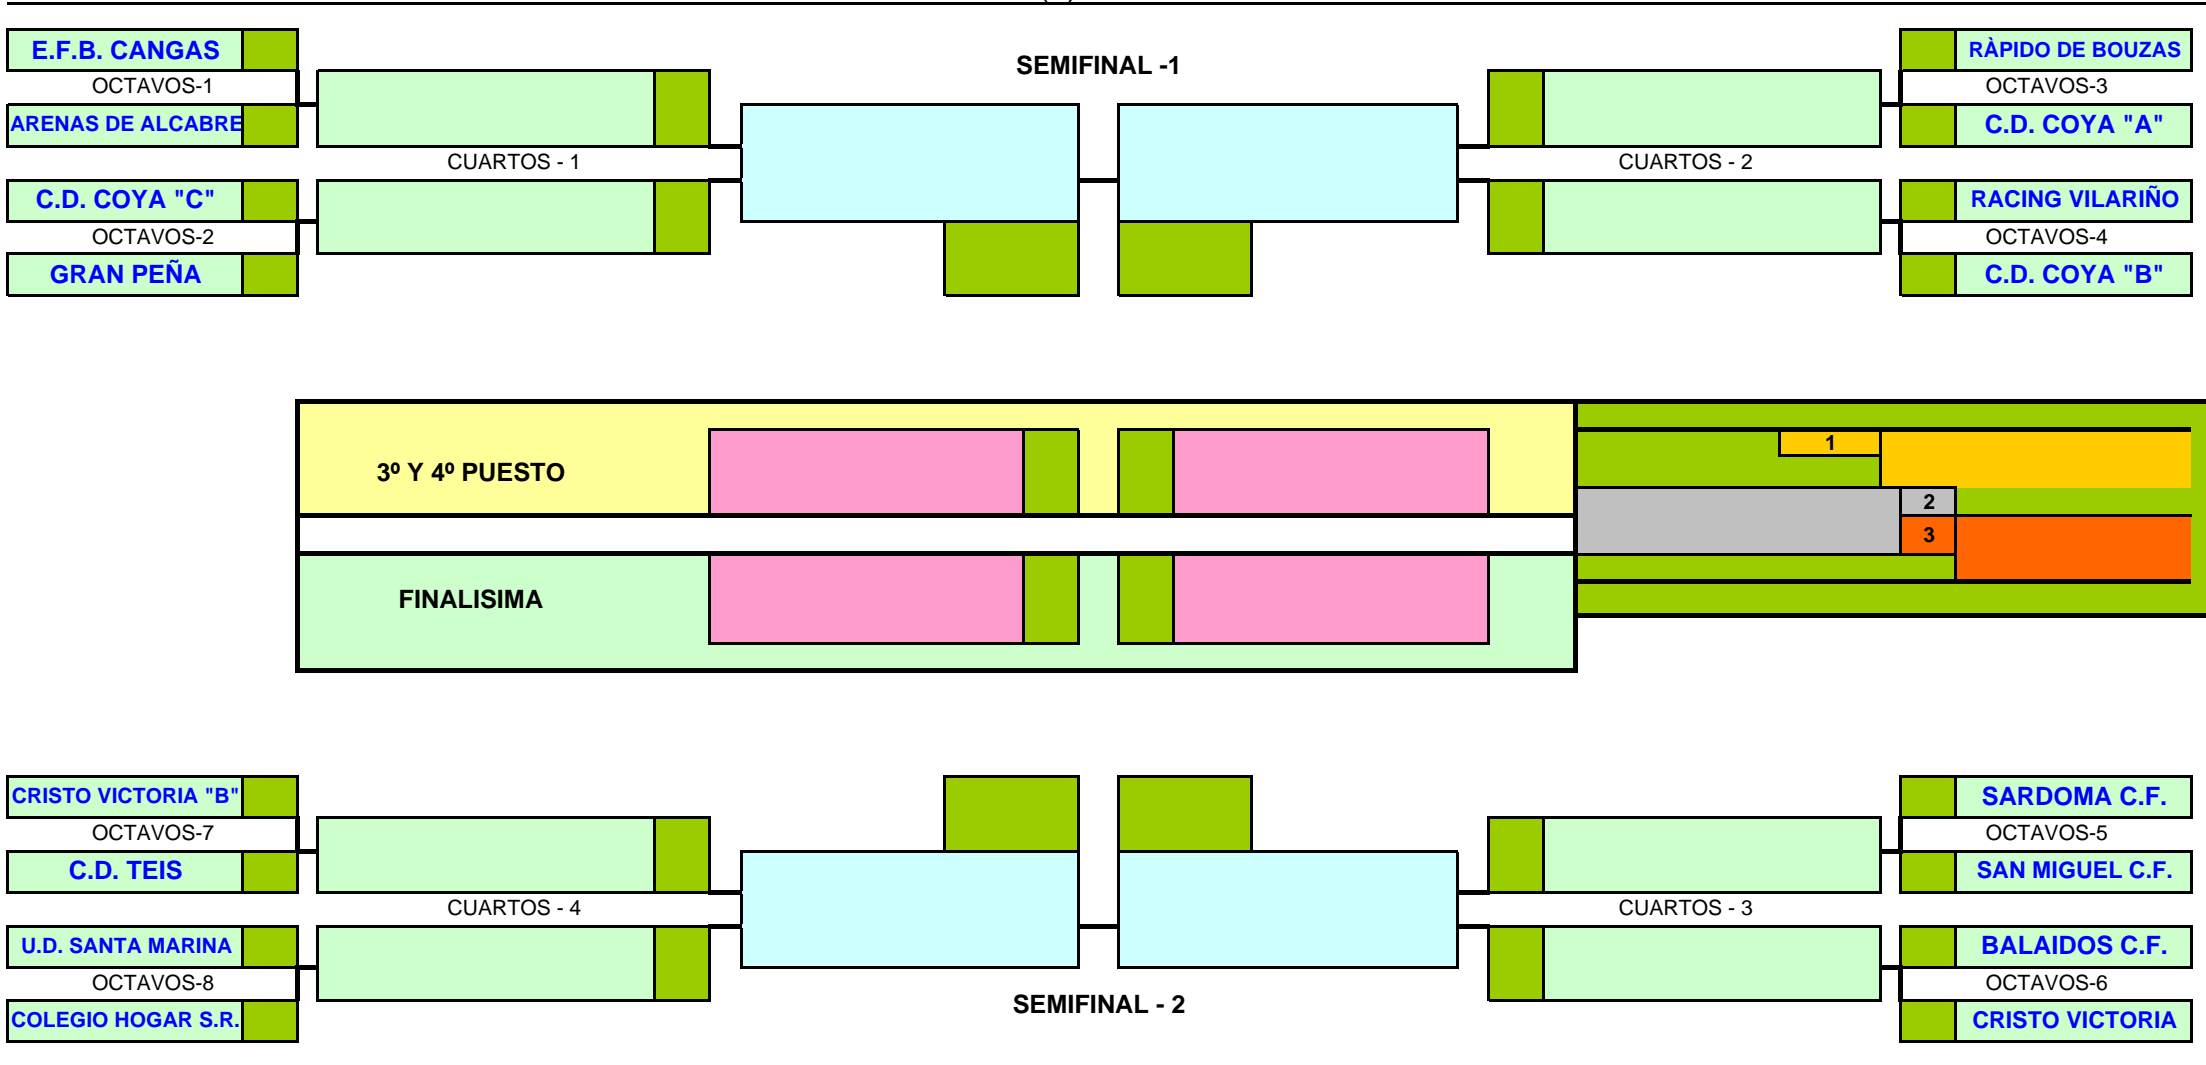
E.F.B. CANGAS
OCTAVOS-1
ARENAS DE ALCABRE

SEMIFINAL -1

RÀPIDO DE BOUZAS
OCTAVOS-3
C.D. COYA "A"

CUARTOS - 1

CUARTOS - 2

C.D. COYA "C"
OCTAVOS-2
GRAN PEÑA

RACING VILARIÑO
OCTAVOS-4
C.D. COYA "B"

3º Y 4º PUESTO

1

2

3

FINALISIMA

CRISTO VICTORIA "B"
OCTAVOS-7
C.D. TEIS

SARDOMA C.F.
OCTAVOS-5
SAN MIGUEL C.F.

CUARTOS - 4

CUARTOS - 3

U.D. SANTA MARINA
OCTAVOS-8
COLEGIO HOGAR S.R.

BALAIDOS C.F.
OCTAVOS-6
CRISTO VICTORIA

SEMIFINAL - 2